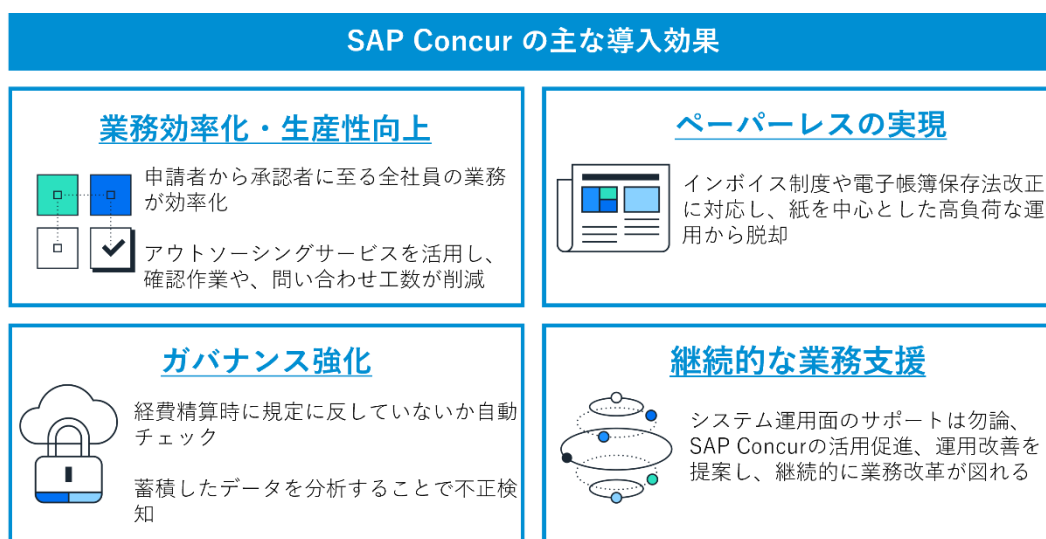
SAP Concur の主な導入効果

業務効率化・生産性向上

申請者から承認者に至る全社員の業務が効率化

アウトソーシングサービスを活用し、確認作業や、問い合わせ工数が削減

ペーパーレスの実現

インボイス制度や電子帳簿保存法改正に対応し、紙を中心とした高負荷な運用から脱却

ガバナンス強化

経費精算時に規定に反していないか自動チェック

蓄積したデータを分析することで不正検知

継続的な業務支援

システム運用面のサポートは勿論、SAP Concurの活用促進、運用改善を提案し、継続的に業務改革が図れる